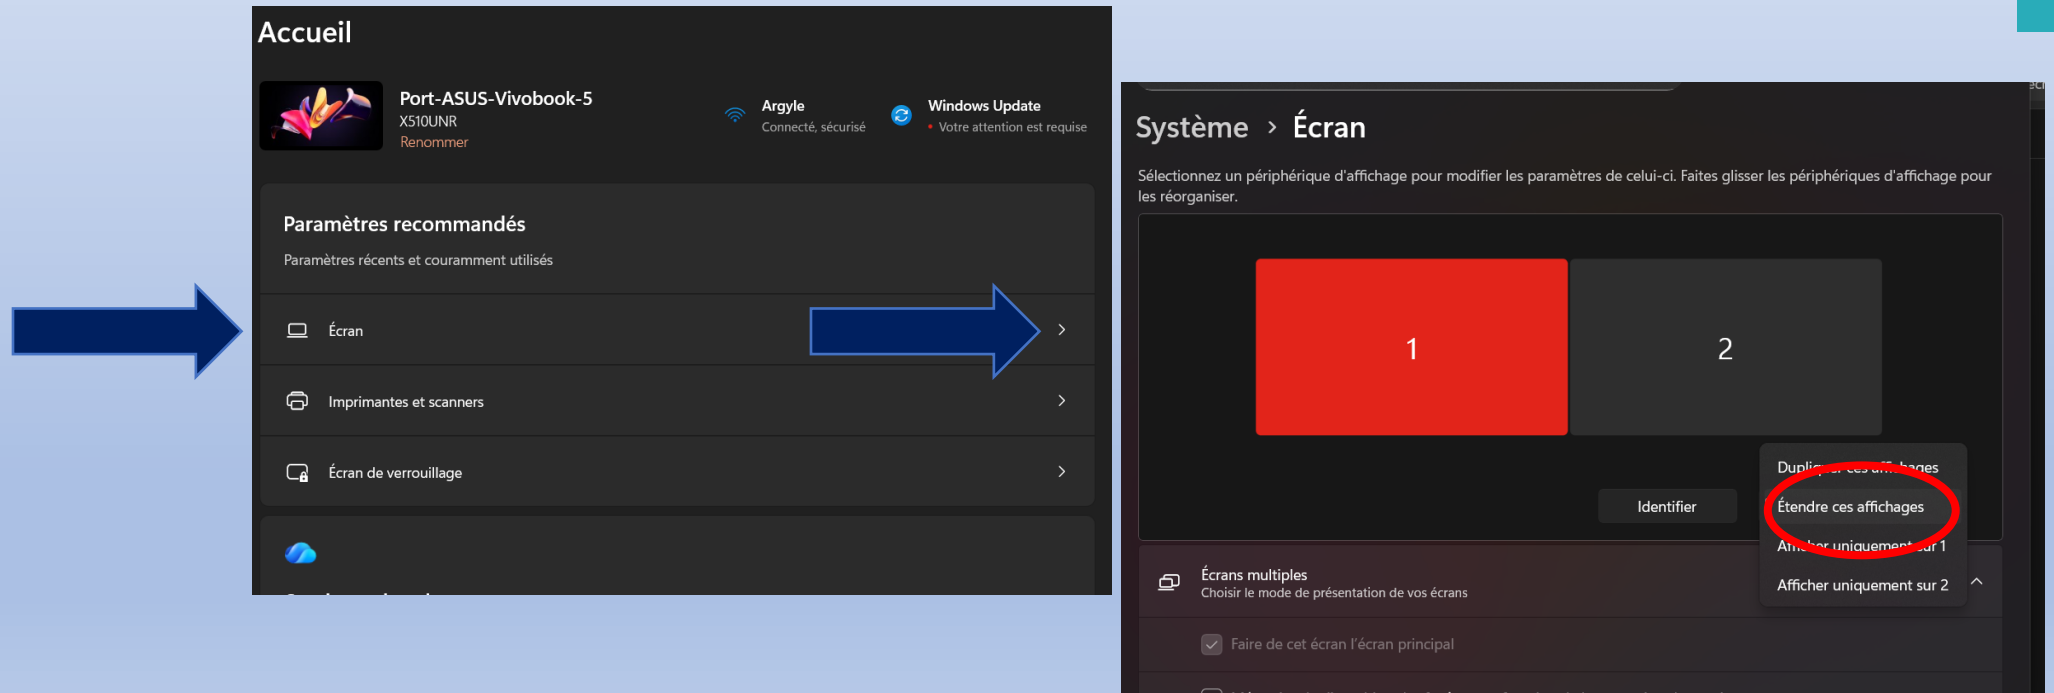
Accueil

Port-ASUS-Vivobook-5
X510UNR
Renommer

Argyle
Connecté, sécurisé

Windows Update
Votre attention est requise

Paramètres recommandés
Paramètres récents et couramment utilisés

Écran

Imprimantes et scanners

Écran de verrouillage

Système > Écran

Sélectionnez un périphérique d'affichage pour modifier les paramètres de celui-ci. Faites glisser les périphériques d'affichage pour les réorganiser.

1

2

Identifier

Dupli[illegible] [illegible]ages
Étendre ces affichages
A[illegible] uniquement sur 1
Afficher uniquement sur 2

Écrans multiples
Choisir le mode de présentation de vos écrans

Faire de cet écran l'écran principal